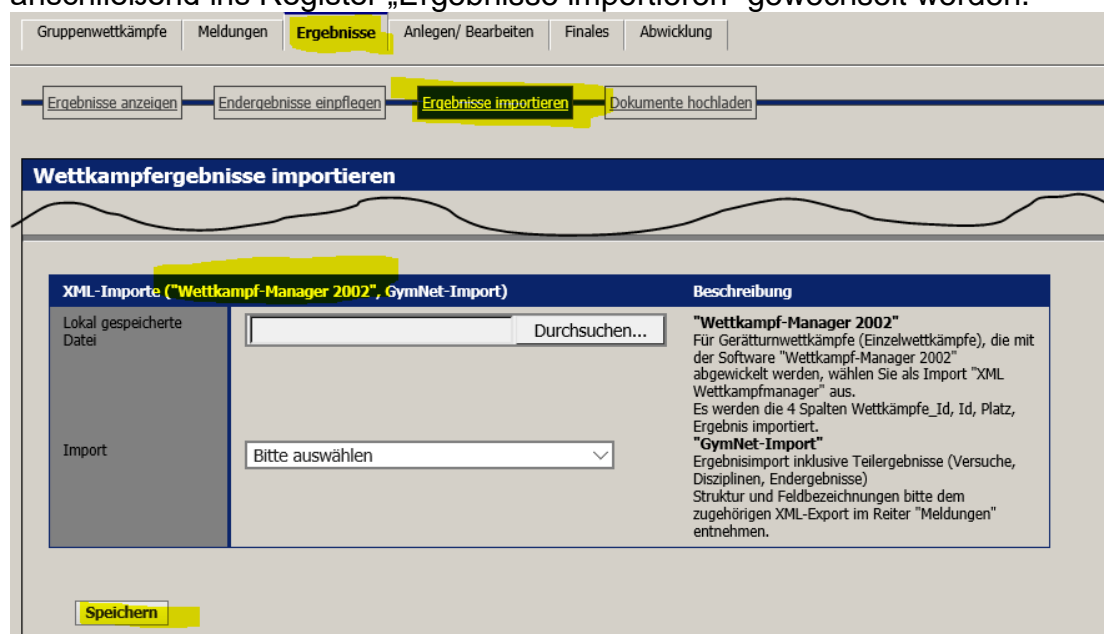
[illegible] ins Register „Ergebnisse importieren" gewechselt werden.

Gruppenwettkämpfe Meldungen Ergebnisse Anlegen/ Bearbeiten Finales Abwicklung

Ergebnisse anzeigen Endergebnisse einpflegen Ergebnisse importieren Dokumente hochladen

Wettkampfergebnisse importieren

| XML-Importe ("Wettkampf-Manager 2002", GymNet-Import) | | Beschreibung |
|---|---|---|
| Lokal gespeicherte Datei | Durchsuchen... | **"Wettkampf-Manager 2002"** Für Gerätturnwettkämpfe (Einzelwettkämpfe), die mit der Software "Wettkampf-Manager 2002" abgewickelt werden, wählen Sie als Import "XML Wettkampfmanager" aus. Es werden die 4 Spalten Wettkämpfe_Id, Id, Platz, Ergebnis importiert. |
| Import | Bitte auswählen | **"GymNet-Import"** Ergebnisimport inklusive Teilergebnisse (Versuche, Disziplinen, Endergebnisse) Struktur und Feldbezeichnungen bitte dem zugehörigen XML-Export im Reiter "Meldungen" entnehmen. |

Speichern